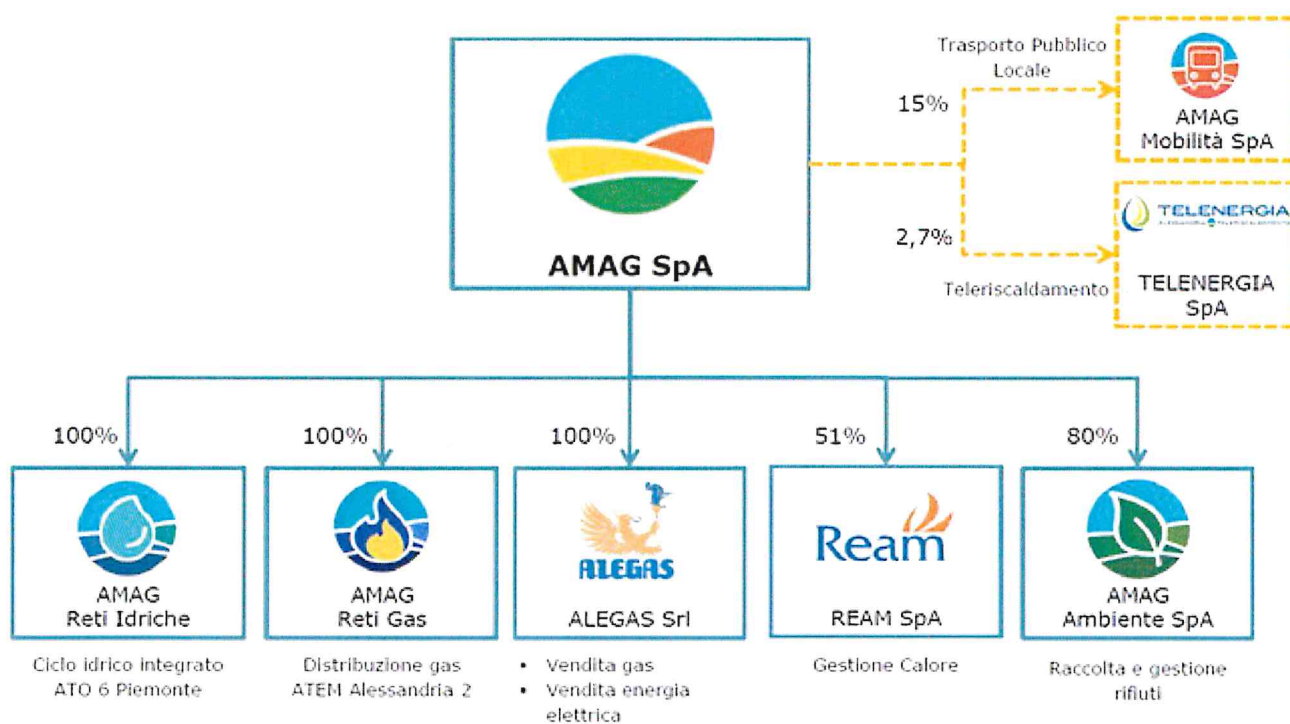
AMAG SpA

Trasporto Pubblico Locale

15%

AMAG Mobilità SpA

2,7%

TELENERGIA

Teleriscaldamento

TELENERGIA SpA

100%

AMAG Reti Idriche

Ciclo idrico integrato ATO 6 Piemonte

100%

AMAG Reti Gas

Distribuzione gas ATEM Alessandria 2

100%

ALEGAS

ALEGAS Srl

- Vendita gas
- Vendita energia elettrica

51%

Ream

REAM SpA

Gestione Calore

80%

AMAG Ambiente SpA

Raccolta e gestione rifiuti